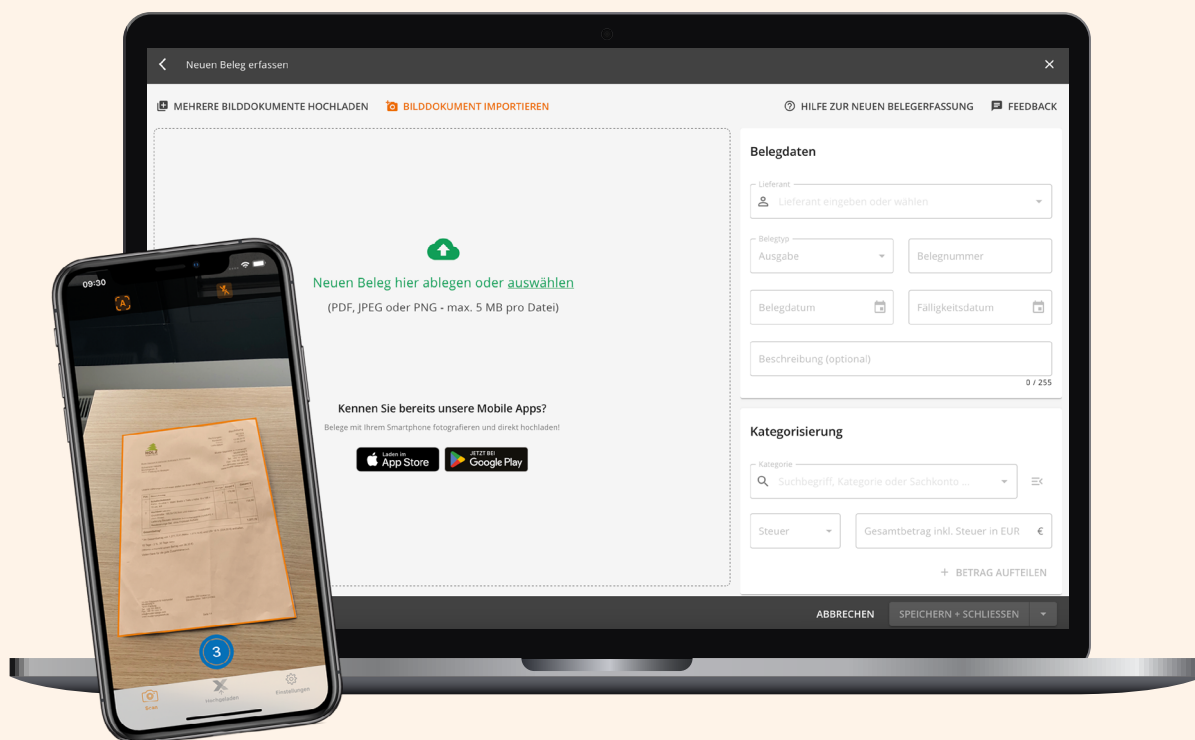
Neuen Beleg erfassen

MEHRERE BILDDOKUMENTE HOCHLADEN
BILDDOKUMENT IMPORTIEREN
HILFE ZUR NEUEN BELEGERFASSUNG
FEEDBACK

Neuen Beleg hier ablegen oder auswählen
(PDF, JPEG oder PNG - max. 5 MB pro Datei)

Kennen Sie bereits unsere Mobile Apps?
Belege mit Ihrem Smartphone fotografieren und direkt hochladen!

Laden im App Store
JETZT BEI Google Play

Belegdaten
Lieferant
Lieferant eingeben oder wählen
Belegtyp
Ausgabe
Belegnummer
Belegdatum
Fälligkeitsdatum
Beschreibung (optional)
0 / 255

Kategorisierung
Kategorie
Suchbegriff, Kategorie oder Sachkonto ...
Steuer
Gesamtbetrag inkl. Steuer in EUR
€
+ BETRAG AUFTEILEN

ABBRECHEN
SPEICHERN + SCHLIESSEN

09:30
3
Scan
Hochgeladen
Einstellungen